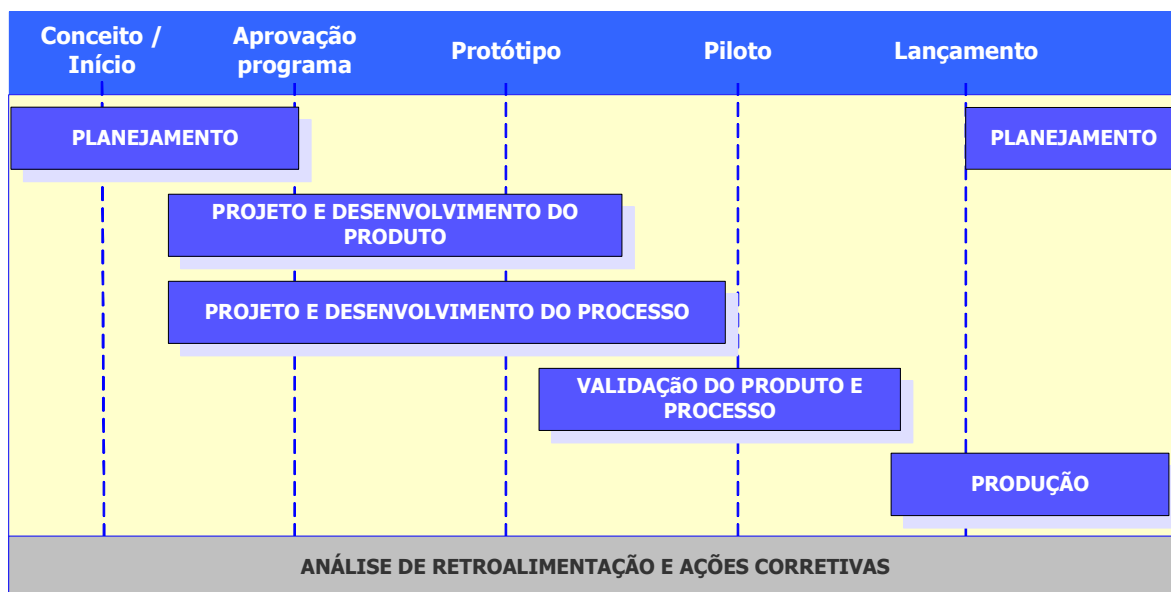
Conceito / Início

Aprovação programa

Protótipo

Piloto

Lançamento

PLANEJAMENTO

PLANEJAMENTO

PROJETO E DESENVOLVIMENTO DO PRODUTO

PROJETO E DESENVOLVIMENTO DO PROCESSO

VALIDAÇÃO DO PRODUTO E PROCESSO

PRODUÇÃO

ANÁLISE DE RETROALIMENTAÇÃO E AÇÕES CORRETIVAS